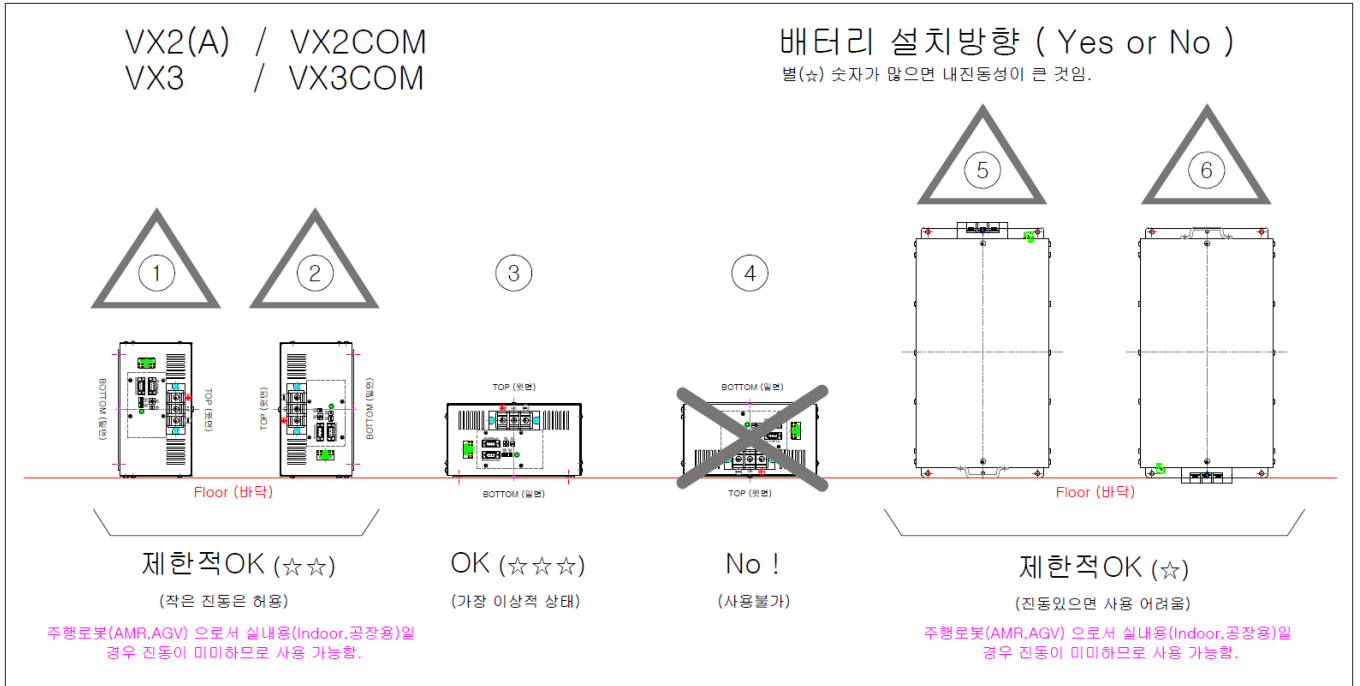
VX2(A) / VX2COM
VX3 / VX3COM

배터리 설치방향 ( Yes or No )
별(☆) 숫자가 많으면 내진동성이 큰 것임.

1 2 3 4 5 6

BOTTOM (밑면) TOP (윗면) TOP (윗면) BOTTOM (밑면)

TOP (윗면)
BOTTOM (밑면)

BOTTOM (밑면)
TOP (윗면)

Floor (바닥)
Floor (바닥)

제한적OK (☆☆)
(작은 진동은 허용)
주행로봇(AMR,AGV) 으로서 실내용(Indoor,공장용)일 경우 진동이 미미하므로 사용 가능함.

OK (☆☆☆)
(가장 이상적 상태)

No !
(사용불가)

제한적OK (☆)
(진동있으면 사용 어려움)
주행로봇(AMR,AGV) 으로서 실내용(Indoor,공장용)일 경우 진동이 미미하므로 사용 가능함.